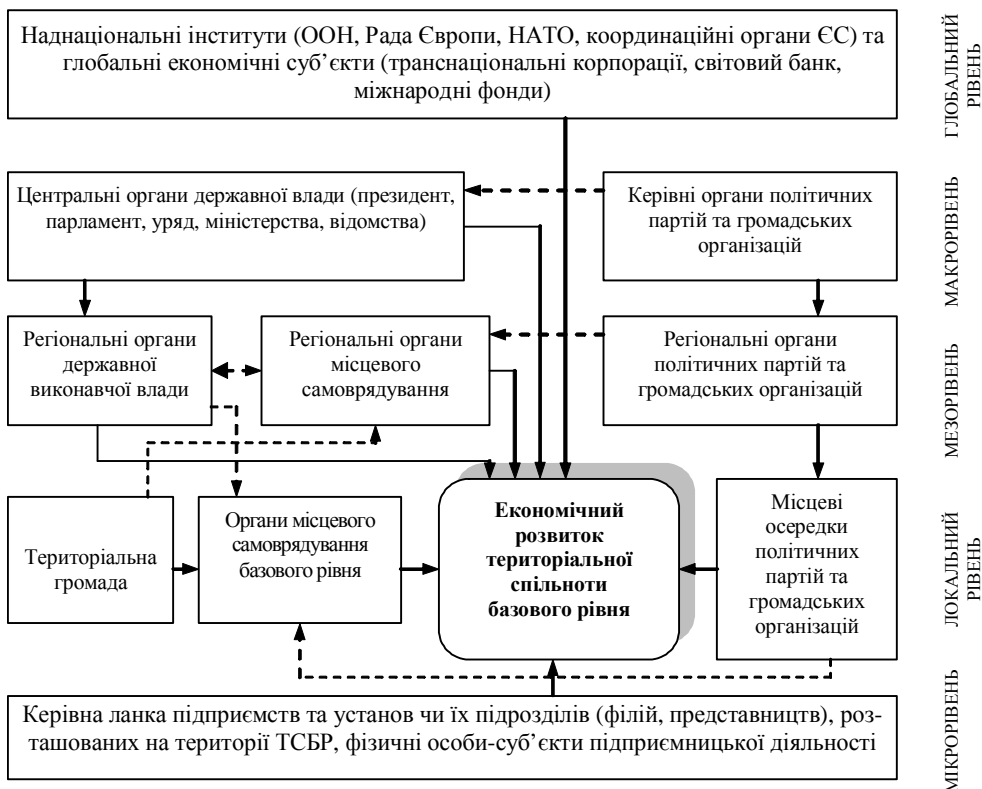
Наднаціональні інститути (ООН, Рада Європи, НАТО, координаційні органи ЄС) та глобальні економічні суб'єкти (транснаціональні корпорації, світовий банк, міжнародні фонди)

ГЛОБАЛЬНИЙ РІВЕНЬ

Центральні органи державної влади (президент, парламент, уряд, міністерства, відомства)

Керівні органи політичних партій та громадських організацій

МАКРОРІВЕНЬ

Регіональні органи державної виконавчої влади

Регіональні органи місцевого самоврядування

Регіональні органи політичних партій та громадських організацій

МЕЗОРІВЕНЬ

Територіальна громада

Органи місцевого самоврядування базового рівня

Економічний розвиток територіальної спільноти базового рівня

Місцеві осередки політичних партій та громадських організацій

ЛОКАЛЬНИЙ РІВЕНЬ

Керівна ланка підприємств та установ чи їх підрозділів (філій, представництв), розташованих на території ТСБР, фізичні особи-суб'єкти підприємницької діяльності

МІКРОРІВЕНЬ